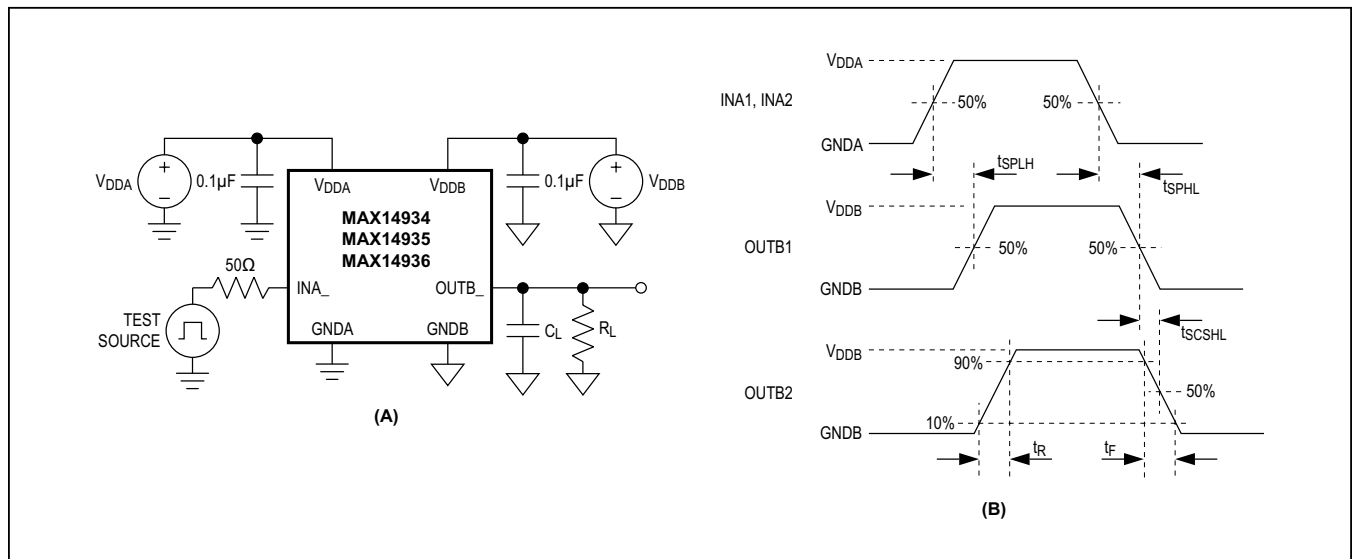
$V_{DDA}$
+
–
0.1µF
$V_{DDA}$
$V_{DDB}$
0.1µF
+
–
$V_{DDB}$
MAX14934
MAX14935
MAX14936
50Ω
INA_
OUTB_
TEST SOURCE
GNDA
GNDB
$C_L$
$R_L$
(A)

$V_{DDA}$
INA1, INA2
50%
50%
GNDA
$t_{SPLH}$
$t_{SPHL}$
$V_{DDB}$
OUTB1
50%
50%
GNDB
$t_{SCSHL}$
$V_{DDB}$
90%
OUTB2
50%
10%
GNDB
$t_R$
$t_F$
(B)